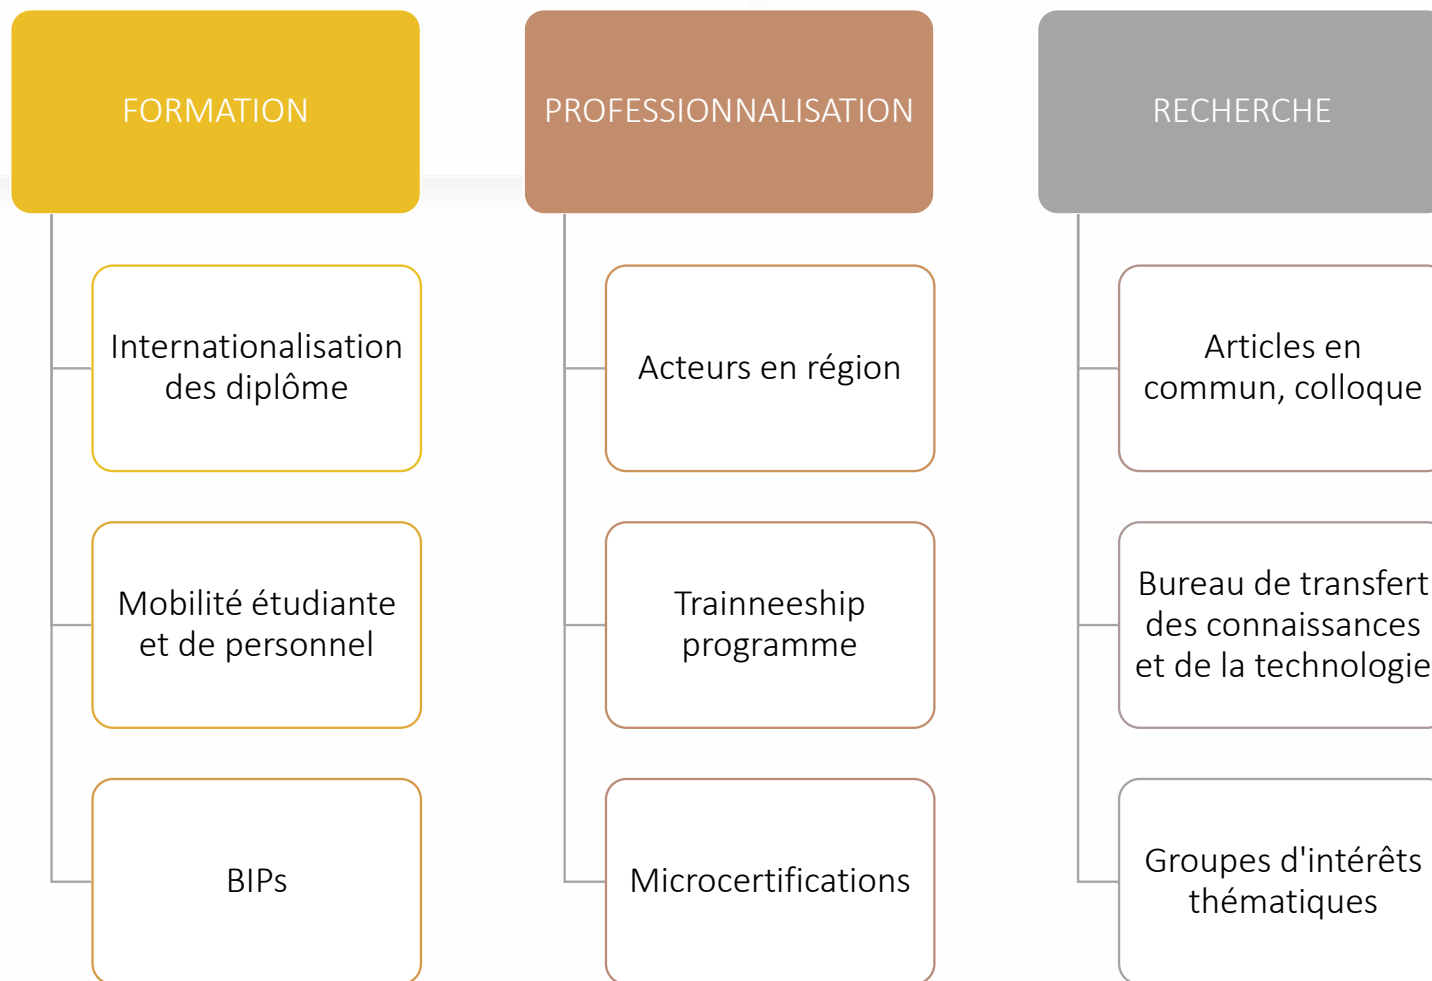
FORMATION

Internationalisation des diplôme

Mobilité étudiante et de personnel

BIPs

PROFESSIONNALISATION

Acteurs en région

Trainneeship programme

Microcertifications

RECHERCHE

Articles en commun, colloque

Bureau de transfert des connaissances et de la technologie

Groupes d'intérêts thématiques